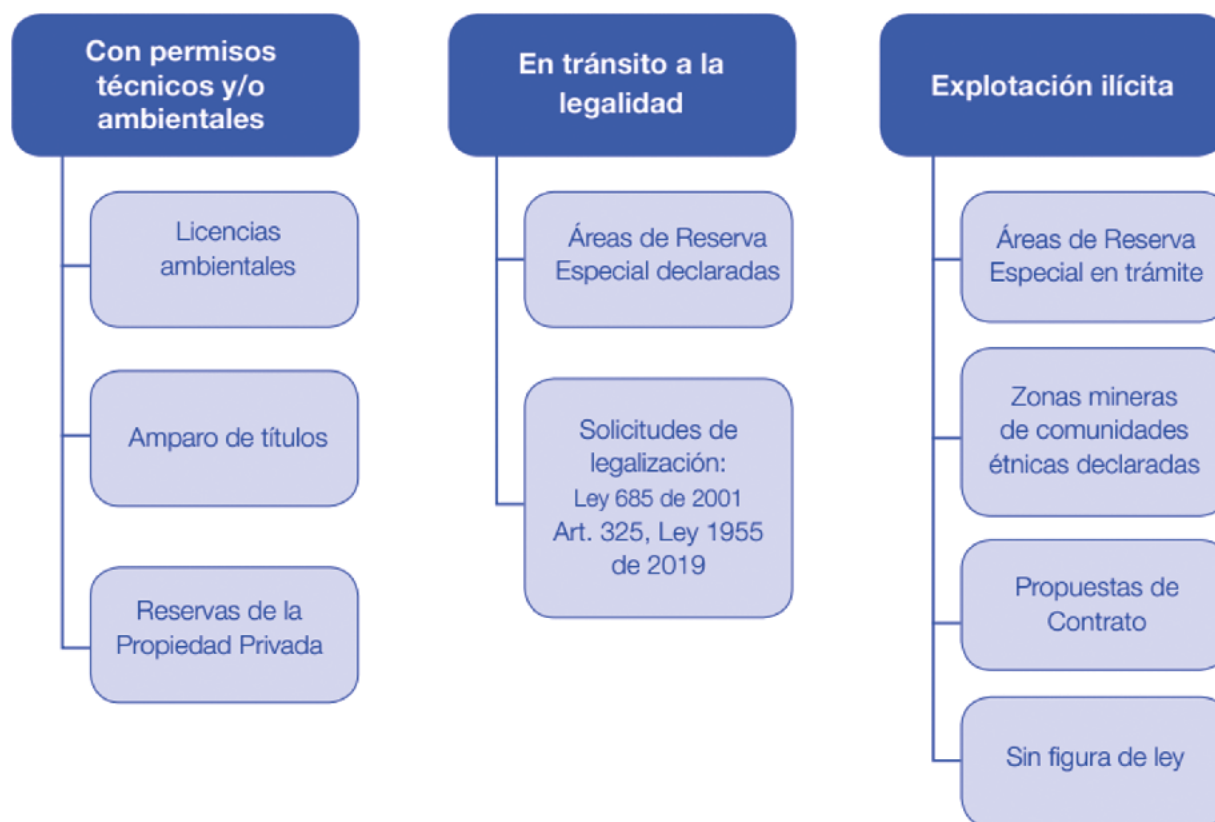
Con permisos técnicos y/o ambientales

Licencias ambientales

Amparo de títulos

Reservas de la Propiedad Privada

En tránsito a la legalidad

Áreas de Reserva Especial declaradas

Solicitudes de legalización: Ley 685 de 2001 Art. 325, Ley 1955 de 2019

Explotación ilícita

Áreas de Reserva Especial en trámite

Zonas mineras de comunidades étnicas declaradas

Propuestas de Contrato

Sin figura de ley